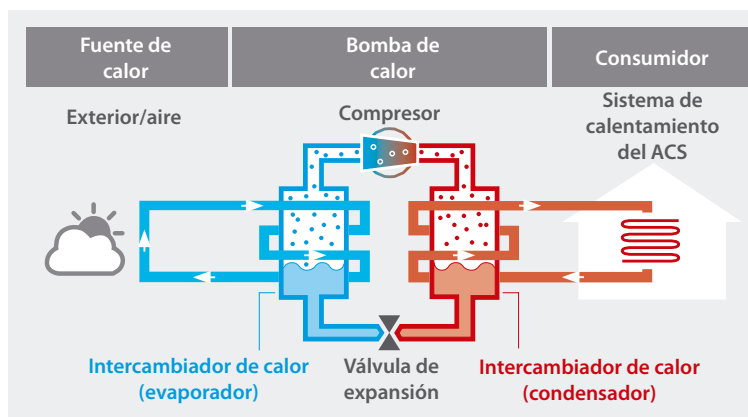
Fuente de calor

Bomba de calor

Consumidor

Exterior/aire

Compresor

Sistema de calentamiento del ACS

Intercambiador de calor (evaporador)

Válvula de expansión

Intercambiador de calor (condensador)